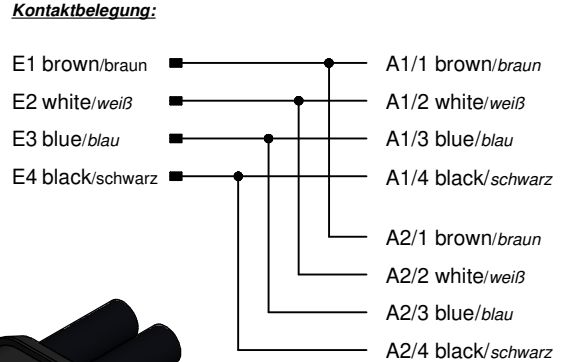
Kontaktbelegung:

E1 brown/braun
E2 white/weiß
E3 blue/blau
E4 black/schwarz

A1/1 brown/braun
A1/2 white/weiß
A1/3 blue/blau
A1/4 black/schwarz

A2/1 brown/braun
A2/2 white/weiß
A2/3 blue/blau
A2/4 black/schwarz